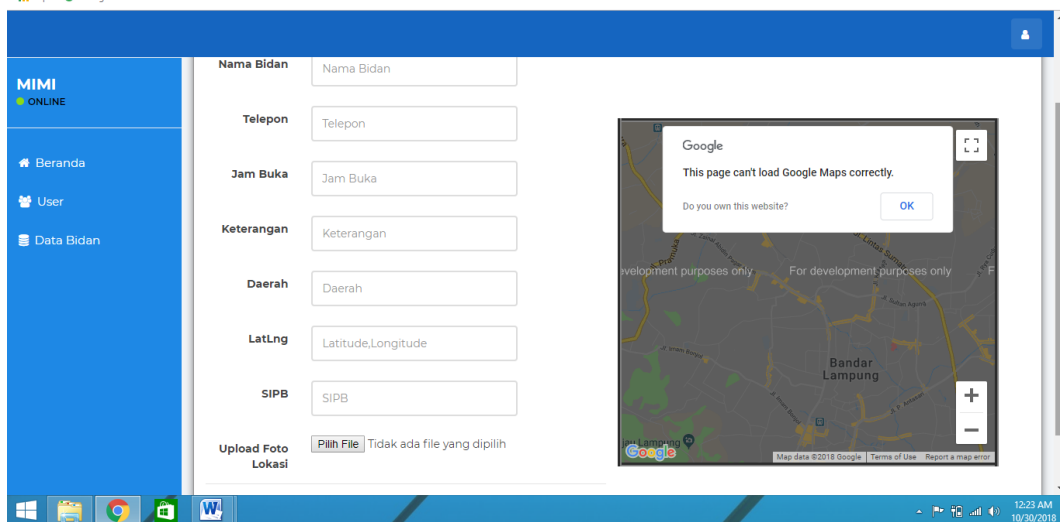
MIMI
ONLINE

Beranda
User
Data Bidan

Nama Bidan
Nama Bidan

Telepon
Telepon

Jam Buka
Jam Buka

Keterangan
Keterangan

Daerah
Daerah

LatLng
Latitude,Longitude

SIPB
SIPB

Upload Foto Lokasi
Pilih File Tidak ada file yang dipilih

Google
This page can't load Google Maps correctly.
Do you own this website?
OK

evelopment purposes only For development purposes only F

Bandar Lampung

+
−

Google
Map data ©2018 Google Terms of Use Report a map error

12:23 AM
10/30/2018